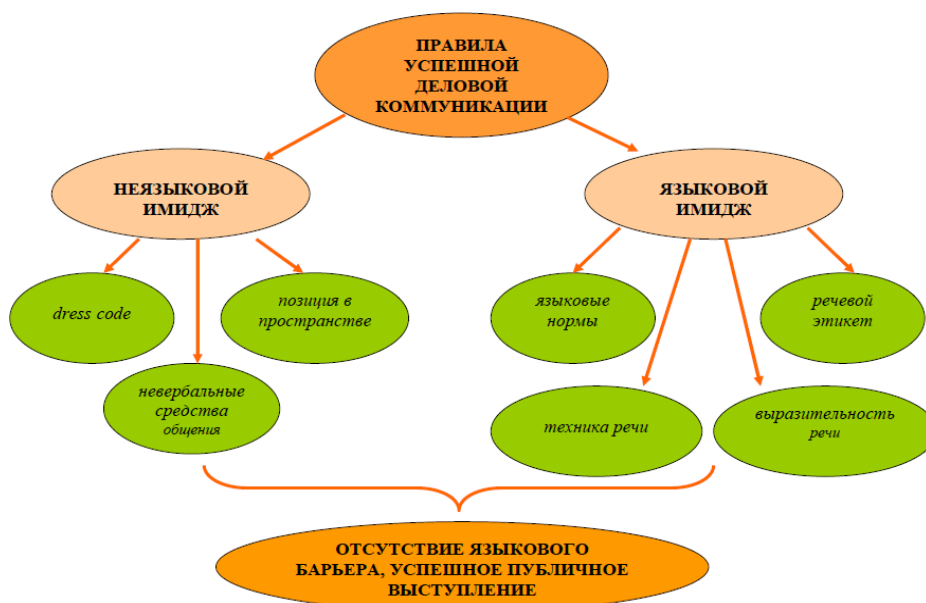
ПРАВИЛА УСПЕШНОЙ ДЕЛОВОЙ КОММУНИКАЦИИ

НЕЯЗЫКОВОЙ ИМИДЖ

ЯЗЫКОВОЙ ИМИДЖ

dress code

позиция в пространстве

невербальные средства общения

языковые нормы

речевой этикет

техника речи

выразительность речи

ОТСУТСТВИЕ ЯЗЫКОВОГО БАРЬЕРА, УСПЕШНОЕ ПУБЛИЧНОЕ ВЫСТУПЛЕНИЕ